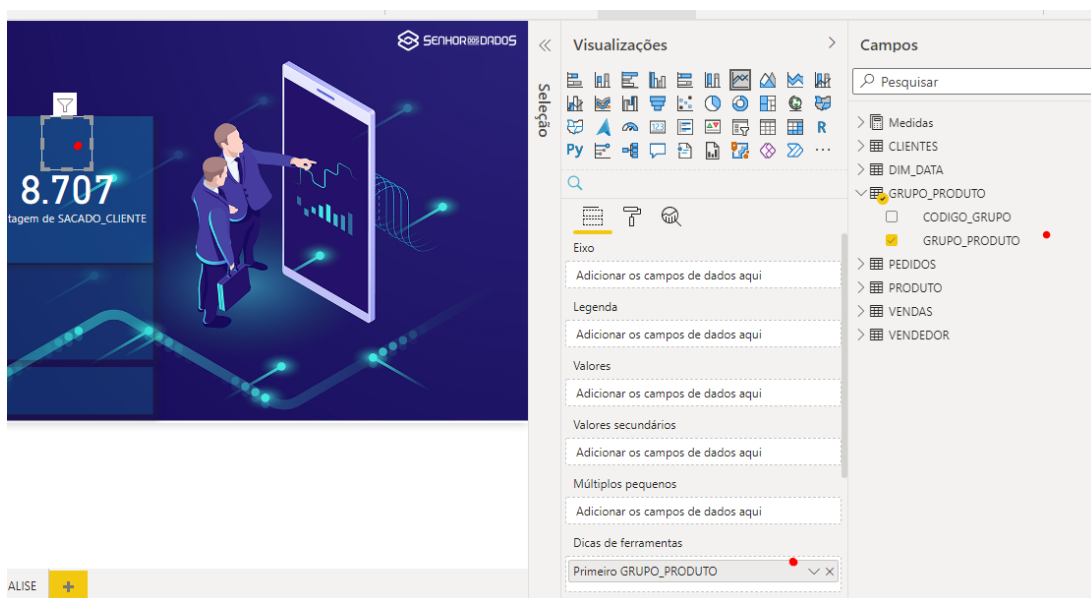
SENHOR DADOS

8.707
tagem de SACADO_CLIENTE

ALISE +

Seleção

Visualizações

R
Py ...

Eixo
Adicionar os campos de dados aqui
Legenda
Adicionar os campos de dados aqui
Valores
Adicionar os campos de dados aqui
Valores secundários
Adicionar os campos de dados aqui
Múltiplos pequenos
Adicionar os campos de dados aqui
Dicas de ferramentas
Primeiro GRUPO_PRODUTO

Campos
Pesquisar
Medidas
CLIENTES
DIM_DATA
GRUPO_PRODUTO
CODIGO_GRUPO
GRUPO_PRODUTO
PEDIDOS
PRODUTO
VENDAS
VENDEDOR